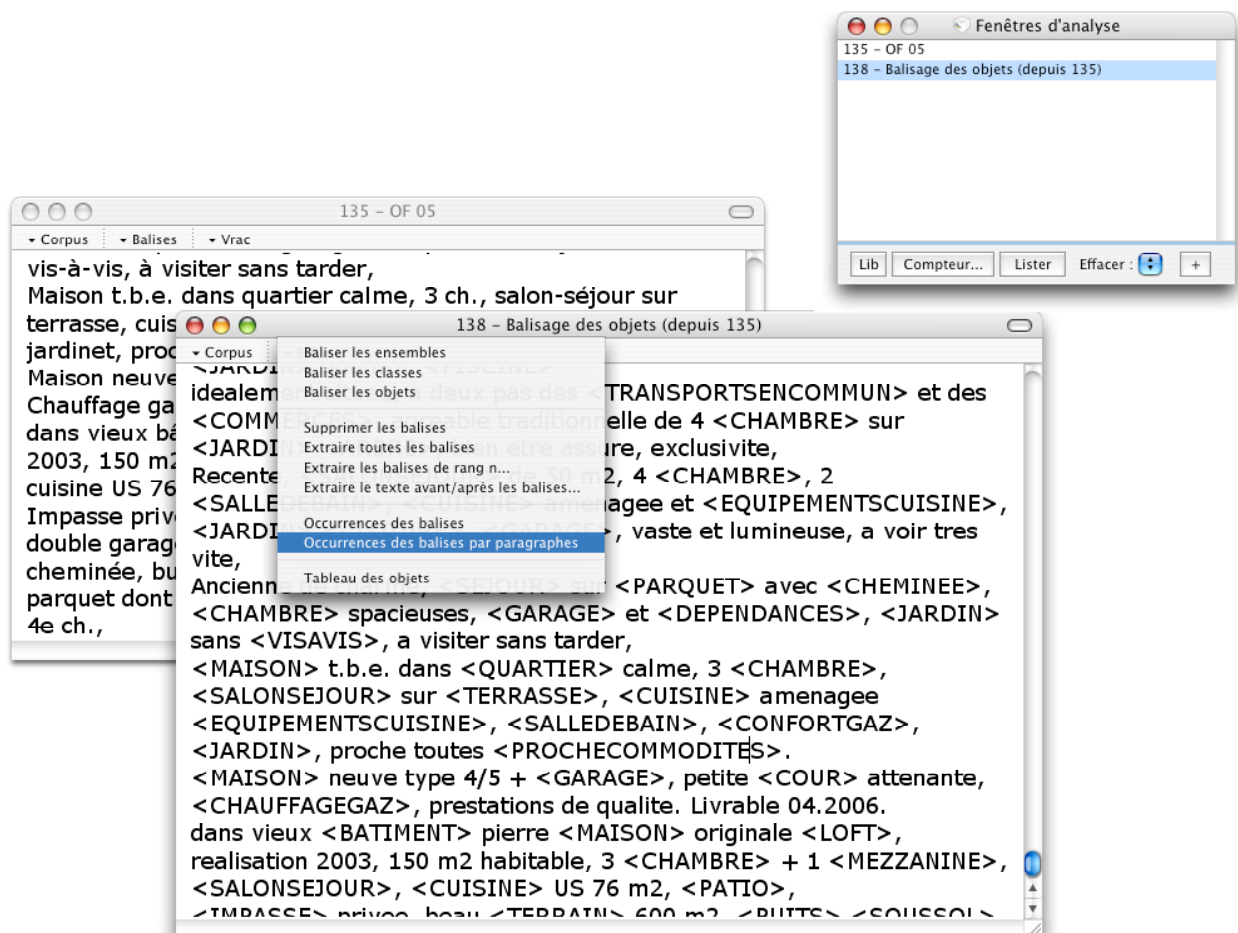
Fenêtres d'analyse
135 – OF 05
138 – Balisage des objets (depuis 135)

Lib | Compteur... | Lister | Effacer : | +

135 – OF 05
Corpus | Balises | Vrac

vis-à-vis, à visiter sans tarder,
Maison t.b.e. dans quartier calme, 3 ch., salon-séjour sur terrasse, cuis
jardinet, proc
Maison neuve
Chauffage ga
dans vieux bâ
2003, 150 m2
cuisine US 76
Impasse privé
double garage
cheminée, bu
parquet dont
4e ch.,

138 – Balisage des objets (depuis 135)
Corpus

Baliser les ensembles
Baliser les classes
Baliser les objets
Supprimer les balises
Extraire toutes les balises
Extraire les balises de rang n...
Extraire le texte avant/après les balises...
Occurrences des balises
Occurrences des balises par paragraphes
Tableau des objets

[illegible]
idealem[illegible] deux pas des <TRANSPORTSENCOMMUN> et des <COMM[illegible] traditionnelle de 4 <CHAMBRE> sur <JARDI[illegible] etre assure, exclusivite,
Recente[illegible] 2, 4 <CHAMBRE>, 2 <SALLE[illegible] amenagee et <EQUIPEMENTSCUISINE>, <JARDI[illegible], vaste et lumineuse, a voir tres vite,
Ancienne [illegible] sur <PARQUET> avec <CHEMINEE>, <CHAMBRE> spacieuses, <GARAGE> et <DEPENDANCES>, <JARDIN> sans <VISAVIS>, a visiter sans tarder,
<MAISON> t.b.e. dans <QUARTIER> calme, 3 <CHAMBRE>, <SALONSEJOUR> sur <TERRASSE>, <CUISINE> amenagee <EQUIPEMENTSCUISINE>, <SALLEDEBAIN>, <CONFORTGAZ>, <JARDIN>, proche toutes <PROCHECOMMODITES>.
<MAISON> neuve type 4/5 + <GARAGE>, petite <COUR> attenante, <CHAUFFAGEGAZ>, prestations de qualite. Livrable 04.2006.
dans vieux <BATIMENT> pierre <MAISON> originale <LOFT>, realisation 2003, 150 m2 habitable, 3 <CHAMBRE> + 1 <MEZZANINE>, <SALONSEJOUR>, <CUISINE> US 76 m2, <PATIO>,
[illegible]